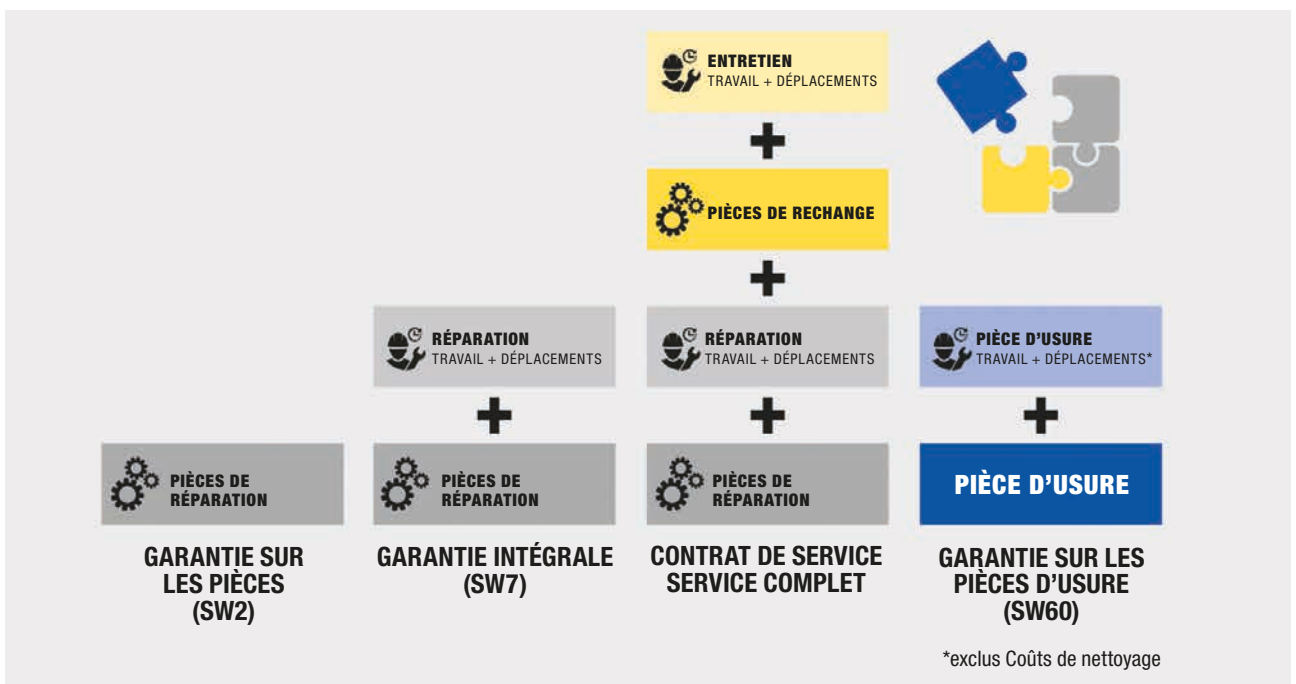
ENTRETIEN
TRAVAIL + DÉPLACEMENTS

+

PIÈCES DE RECHANGE

+

RÉPARATION
TRAVAIL + DÉPLACEMENTS

+

PIÈCES DE RÉPARATION

RÉPARATION
TRAVAIL + DÉPLACEMENTS

+

PIÈCES DE RÉPARATION

PIÈCE D'USURE
TRAVAIL + DÉPLACEMENTS*

+

PIÈCE D'USURE

PIÈCES DE RÉPARATION

GARANTIE SUR LES PIÈCES (SW2)

GARANTIE INTÉGRALE (SW7)

CONTRAT DE SERVICE SERVICE COMPLET

GARANTIE SUR LES PIÈCES D'USURE (SW60)

*exclus Coûts de nettoyage